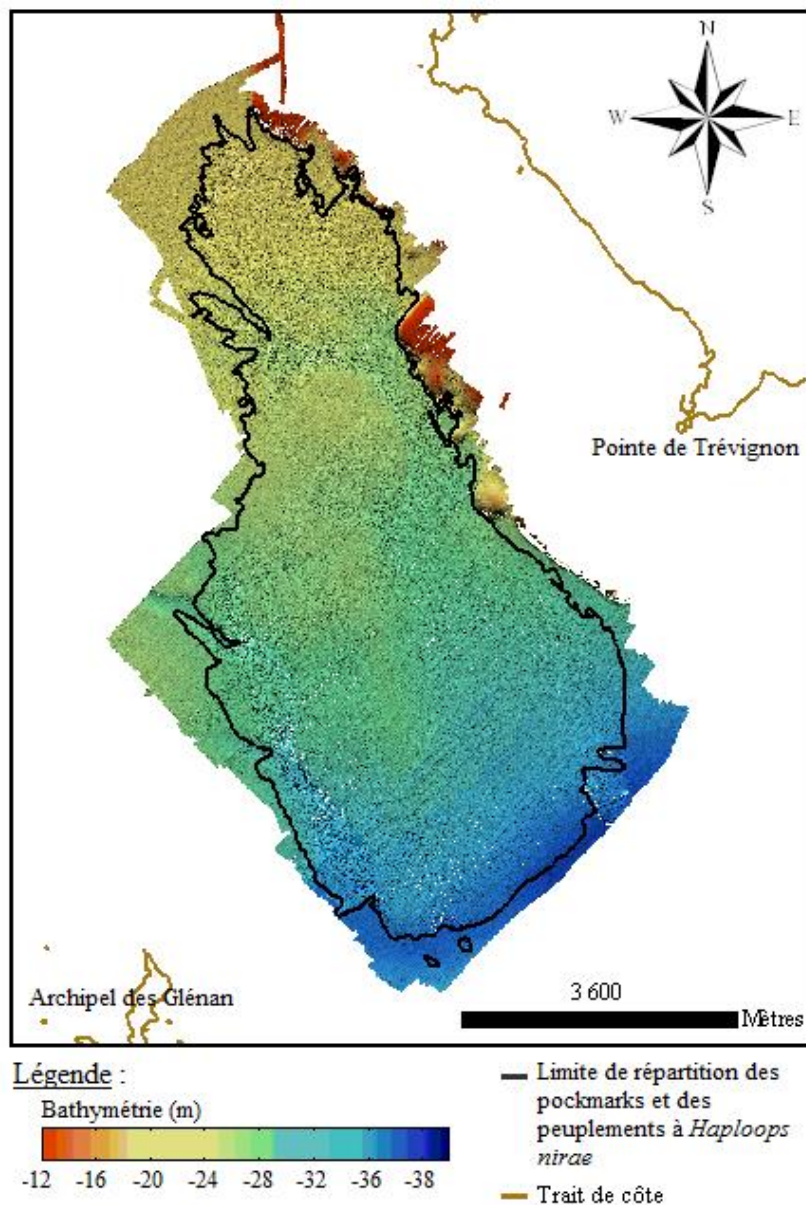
N
W
E
S

Pointe de Trévignon

Archipel des Glénan

3 600
Mètres

Légende :

Bathymétrie (m)

-12 -16 -20 -24 -28 -32 -36 -38

Limite de répartition des pockmarks et des peuplements à *Haploops nirae*

Trait de côte